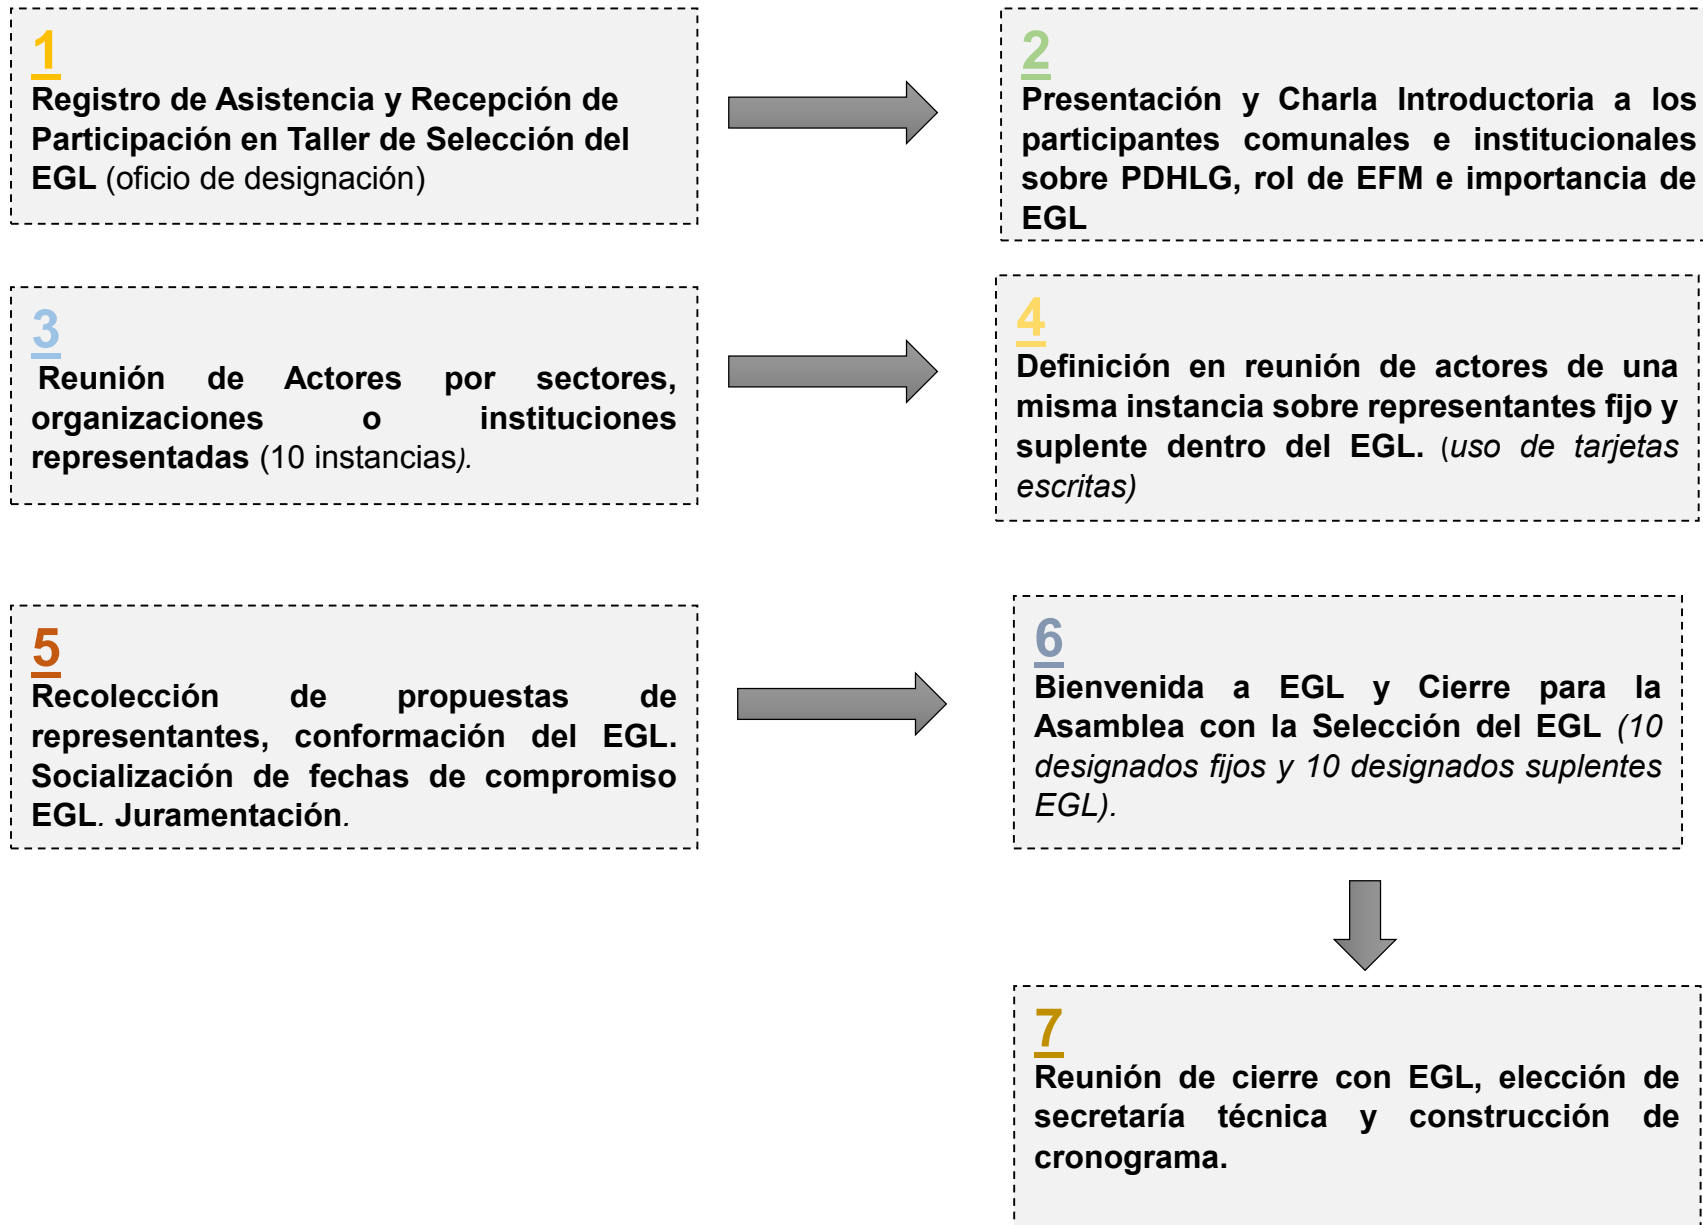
1
Registro de Asistencia y Recepción de Participación en Taller de Selección del EGL (oficio de designación)

2
Presentación y Charla Introductoria a los participantes comunales e institucionales sobre PDHLG, rol de EFM e importancia de EGL

3
Reunión de Actores por sectores, organizaciones o instituciones representadas (10 instancias).

4
Definición en reunión de actores de una misma instancia sobre representantes fijo y suplente dentro del EGL. (uso de tarjetas escritas)

5
Recolección de propuestas de representantes, conformación del EGL. Socialización de fechas de compromiso EGL. Juramentación.

6
Bienvenida a EGL y Cierre para la Asamblea con la Selección del EGL (10 designados fijos y 10 designados suplentes EGL).

7
Reunión de cierre con EGL, elección de secretaría técnica y construcción de cronograma.